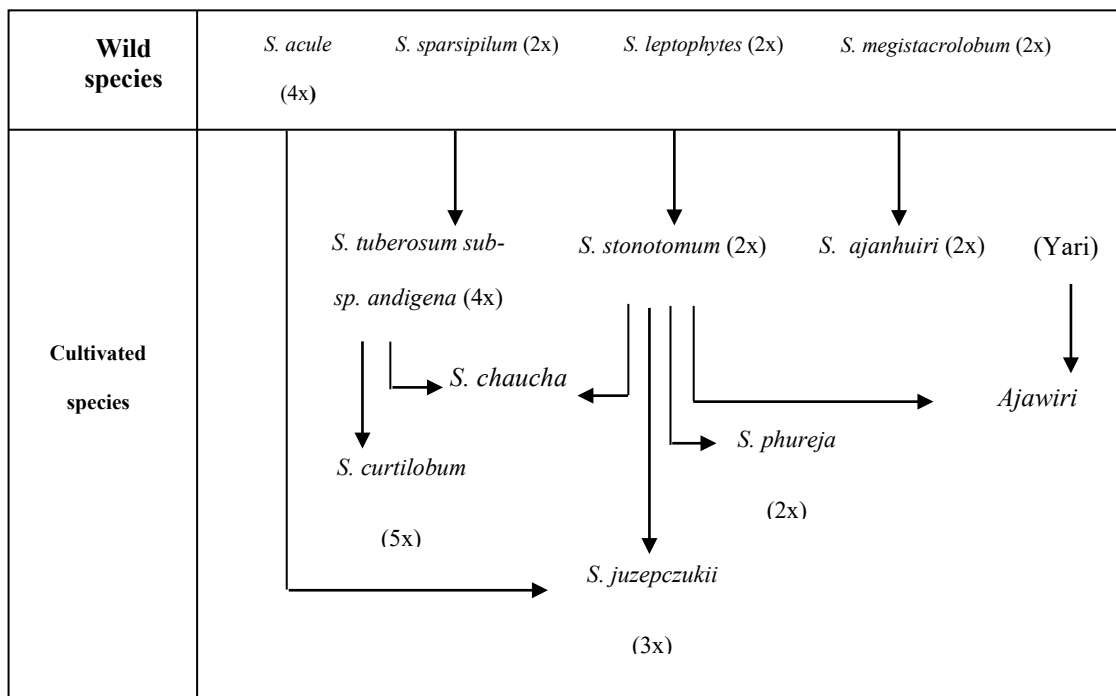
| Wild species | S. acule (4x) S. sparsipilum (2x) S. leptophytes (2x) S. megistacrolobum (2x) |
|---|---|
| Cultivated species | S. tuberosum subsp. andigena (4x) S. stonotomum (2x) S. ajanhuiri (2x) (Yari) S. chaucha Ajawiri S. curtilobum (5x) S. phureja (2x) S. juzepczukii (3x) |